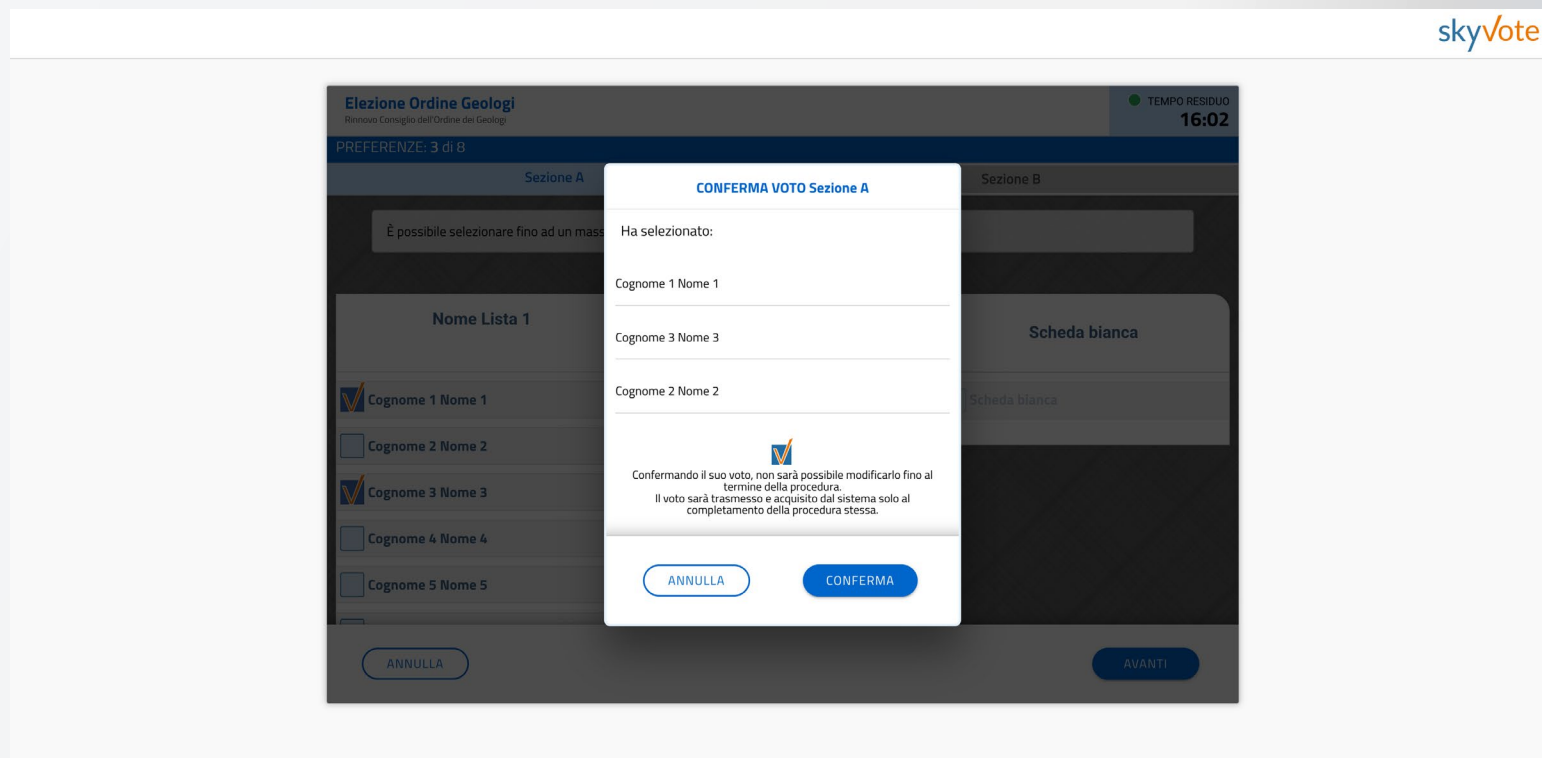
skyVote

Elezione Ordine Geologi
Rinnovo Consiglio dell'Ordine dei Geologi

TEMPO RESIDUO
16:02

PREFERENZE: 3 di 8

Sezione A

Sezione B

È possibile selezionare fino ad un mass

Nome Lista 1

Cognome 1 Nome 1
Cognome 2 Nome 2
Cognome 3 Nome 3
Cognome 4 Nome 4
Cognome 5 Nome 5

Scheda bianca

Scheda bianca

CONFERMA VOTO Sezione A

Ha selezionato:

Cognome 1 Nome 1

Cognome 3 Nome 3

Cognome 2 Nome 2

Confermando il suo voto, non sarà possibile modificarlo fino al termine della procedura.
Il voto sarà trasmesso e acquisito dal sistema solo al completamento della procedura stessa.

ANNULLA

CONFERMA

ANNULLA

AVANTI